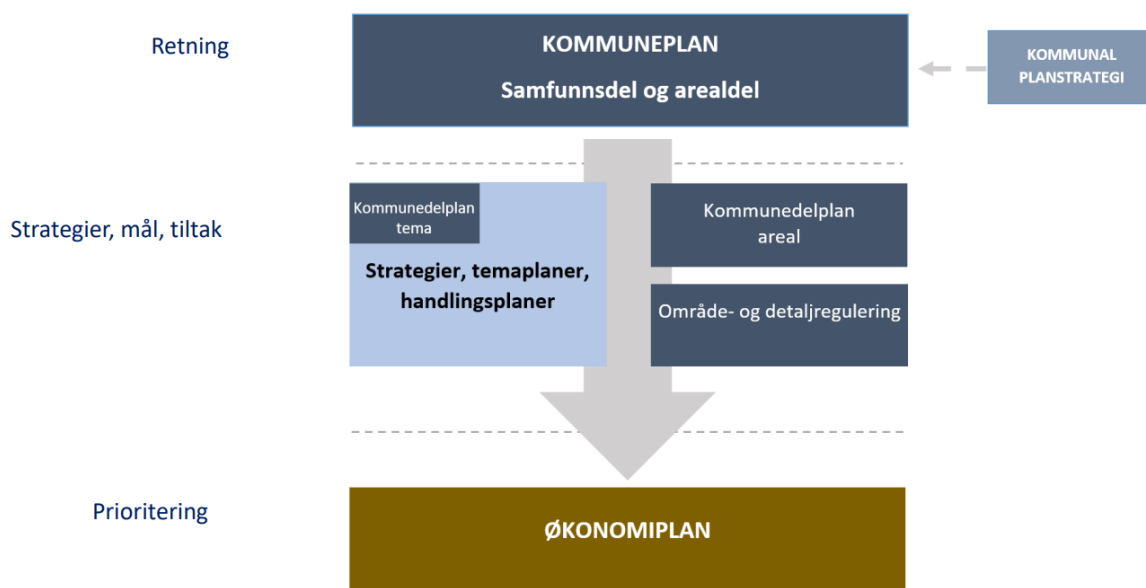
Retning

KOMMUNEPLAN

Samfunnsdel og arealdel

KOMMUNAL PLANSTRATEGI

Strategier, mål, tiltak

Kommunedelplan tema

Strategier, temaplaner, handlingsplaner

Kommunedelplan areal

Område- og detaljregulering

Prioritering

ØKONOMIPLAN